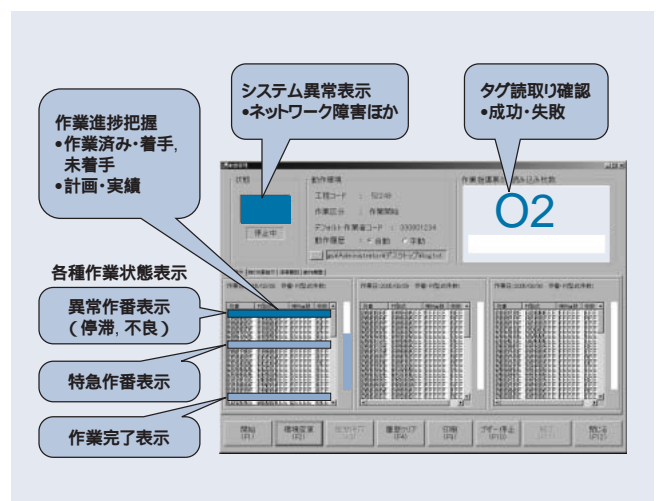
作業進捗把握
•作業済み・着手, 未着手
•計画・実績

システム異常表示
•ネットワーク障害ほか

タグ読取り確認
•成功・失敗

各種作業状態表示

異常作番表示
（停滞, 不良）

特急作番表示

作業完了表示

状態

停止中

動作環境

工程コード

作業区分　作業開始

デフォルト作業者コード

動作履歴　自動　手動

O2

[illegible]